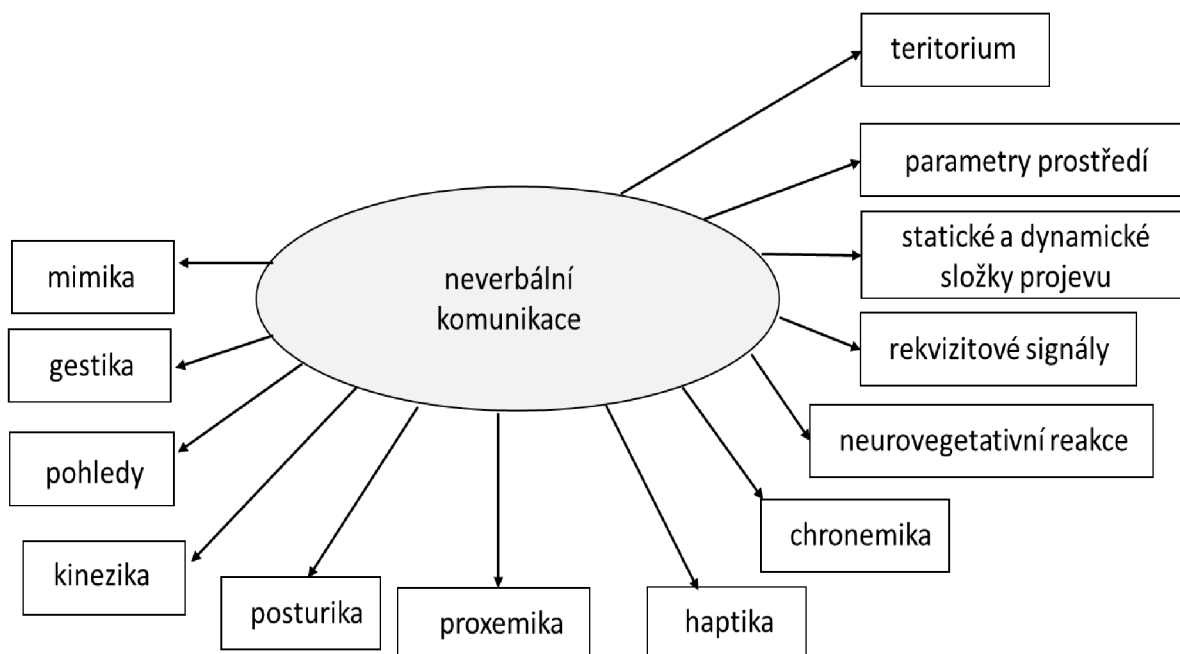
neverbální komunikace

teritorium

parametry prostředí

statické a dynamické složky projevu

rekvizitové signály

neurovegetativní reakce

chronemika

haptika

proxemika

posturika

kinezika

pohledy

gestika

mimika